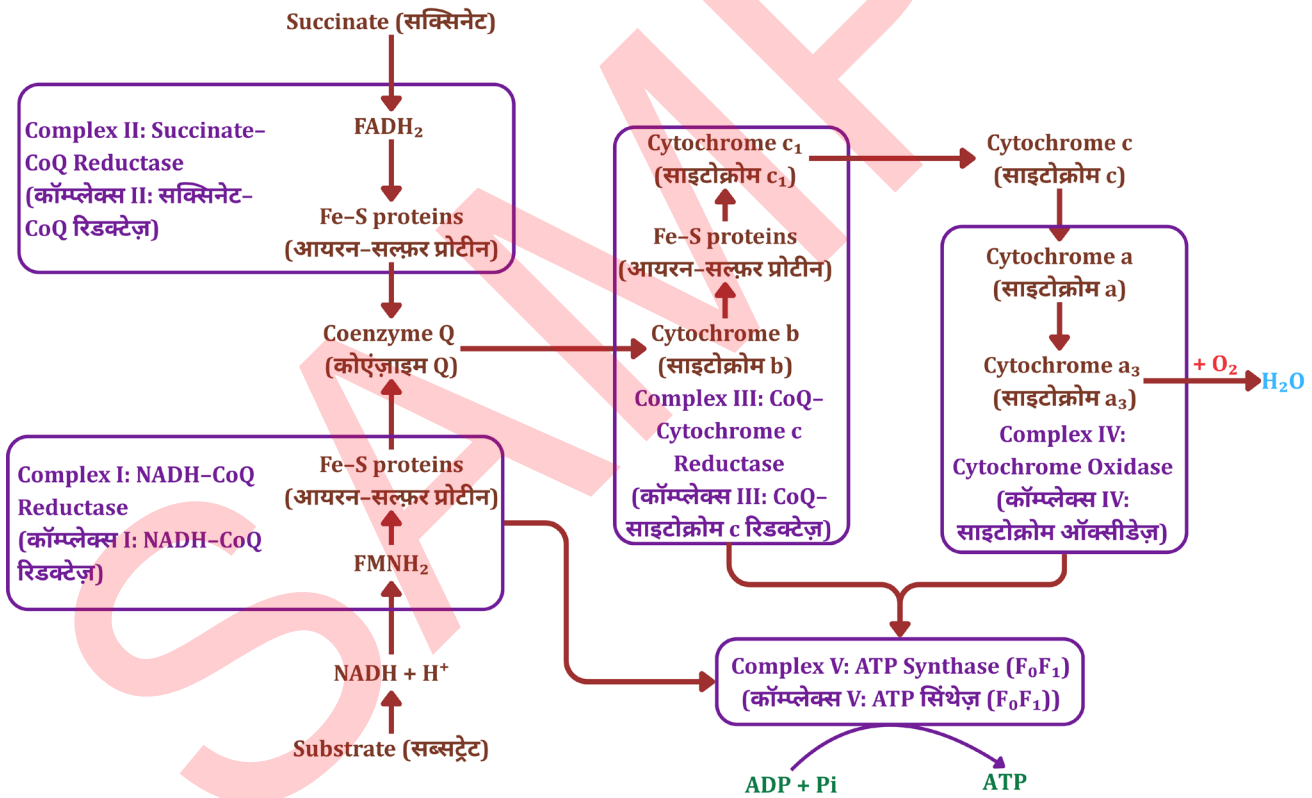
Succinate (सक्सिनेट)

Complex II: Succinate–CoQ Reductase (कॉम्प्लेक्स II: सक्सिनेट–CoQ रिडक्टेज़)

$FADH_2$

Fe–S proteins (आयरन–सल्फ़र प्रोटीन)

Coenzyme Q (कोएंज़ाइम Q)

Cytochrome $c_1$ (साइटोक्रोम $c_1$)

Fe–S proteins (आयरन–सल्फ़र प्रोटीन)

Cytochrome b (साइटोक्रोम b)

Complex III: CoQ–Cytochrome c Reductase (कॉम्प्लेक्स III: CoQ–साइटोक्रोम c रिडक्टेज़)

Cytochrome c (साइटोक्रोम c)

Cytochrome a (साइटोक्रोम a)

Cytochrome $a_3$ (साइटोक्रोम $a_3$)

+ $O_2$

$H_2O$

Complex IV: Cytochrome Oxidase (कॉम्प्लेक्स IV: साइटोक्रोम ऑक्सीडेज़)

Complex I: NADH–CoQ Reductase (कॉम्प्लेक्स I: NADH–CoQ रिडक्टेज़)

Fe–S proteins (आयरन–सल्फ़र प्रोटीन)

$FMNH_2$

NADH + $H^+$

Substrate (सब्सट्रेट)

Complex V: ATP Synthase ($F_0F_1$) (कॉम्प्लेक्स V: ATP सिंथेज़ ($F_0F_1$))

ADP + Pi

ATP

SAMPLE